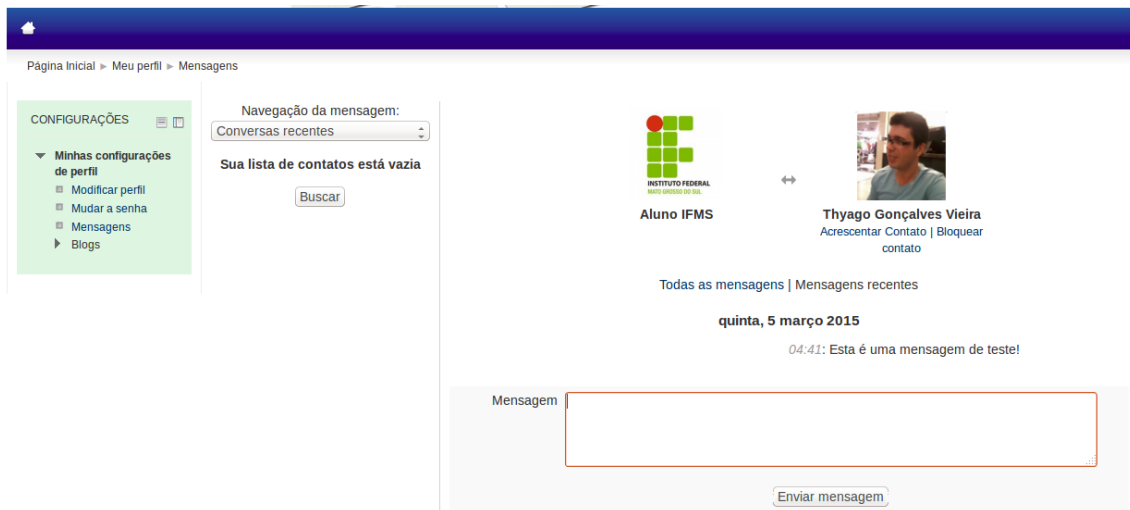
Página Inicial ► Meu perfil ► Mensagens

CONFIGURAÇÕES

Minhas configurações de perfil
Modificar perfil
Mudar a senha
Mensagens
Blogs

Navegação da mensagem:
Conversas recentes
Sua lista de contatos está vazia
Buscar

INSTITUTO FEDERAL
MATO GROSSO DO SUL
Aluno IFMS

Thyago Gonçalves Vieira
Acrescentar Contato | Bloquear contato

Todas as mensagens | Mensagens recentes

quinta, 5 março 2015

04:41: Esta é uma mensagem de teste!

Mensagem

Enviar mensagem